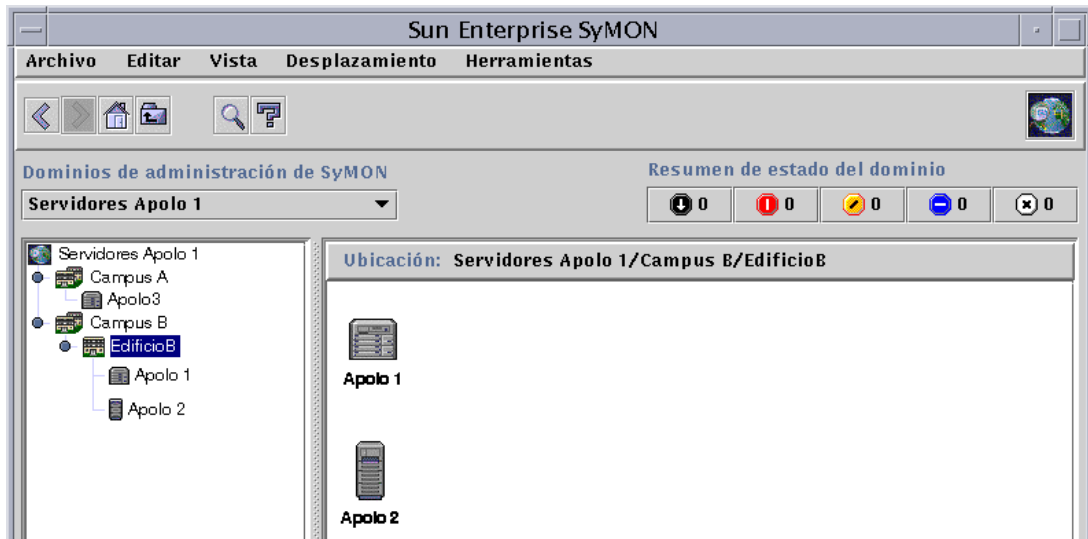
Sun Enterprise SyMON

Archivo Editar Vista Desplazamiento Herramientas

Dominios de administración de SyMON

Servidores Apolo 1

Resumen de estado del dominio

0 0 0 0 0

Servidores Apolo 1
Campus A
Apolo3
Campus B
EdificioB
Apolo 1
Apolo 2

Ubicación: Servidores Apolo 1/Campus B/EdificioB

Apolo 1

Apolo 2